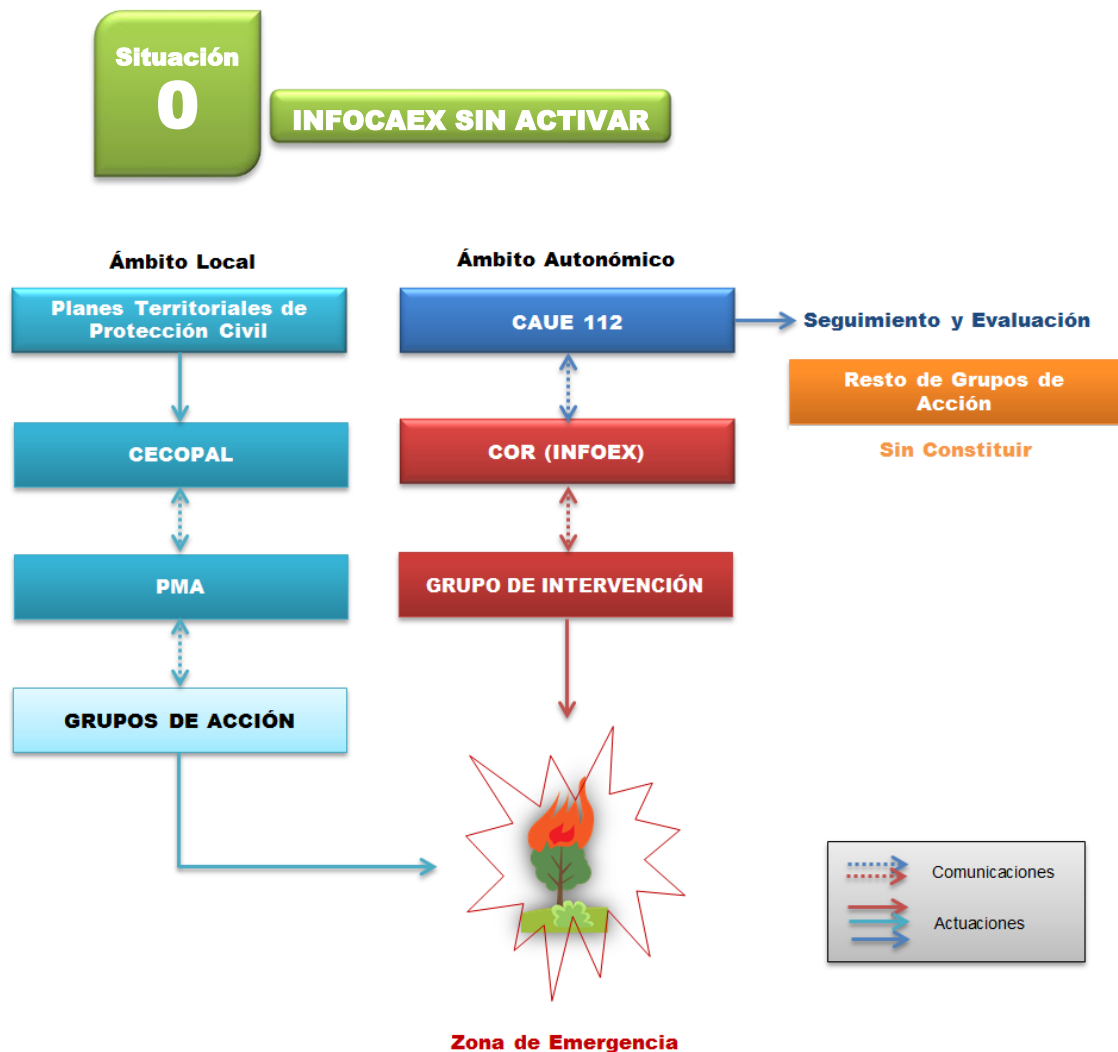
Situación
0

INFOCAEX SIN ACTIVAR

Ámbito Local

Planes Territoriales de Protección Civil

CECOPAL

PMA

GRUPOS DE ACCIÓN

Ámbito Autonómico

CAUE 112

Seguimiento y Evaluación

Resto de Grupos de Acción

Sin Constituir

COR (INFOEX)

GRUPO DE INTERVENCIÓN

Comunicaciones

Actuaciones

Zona de Emergencia